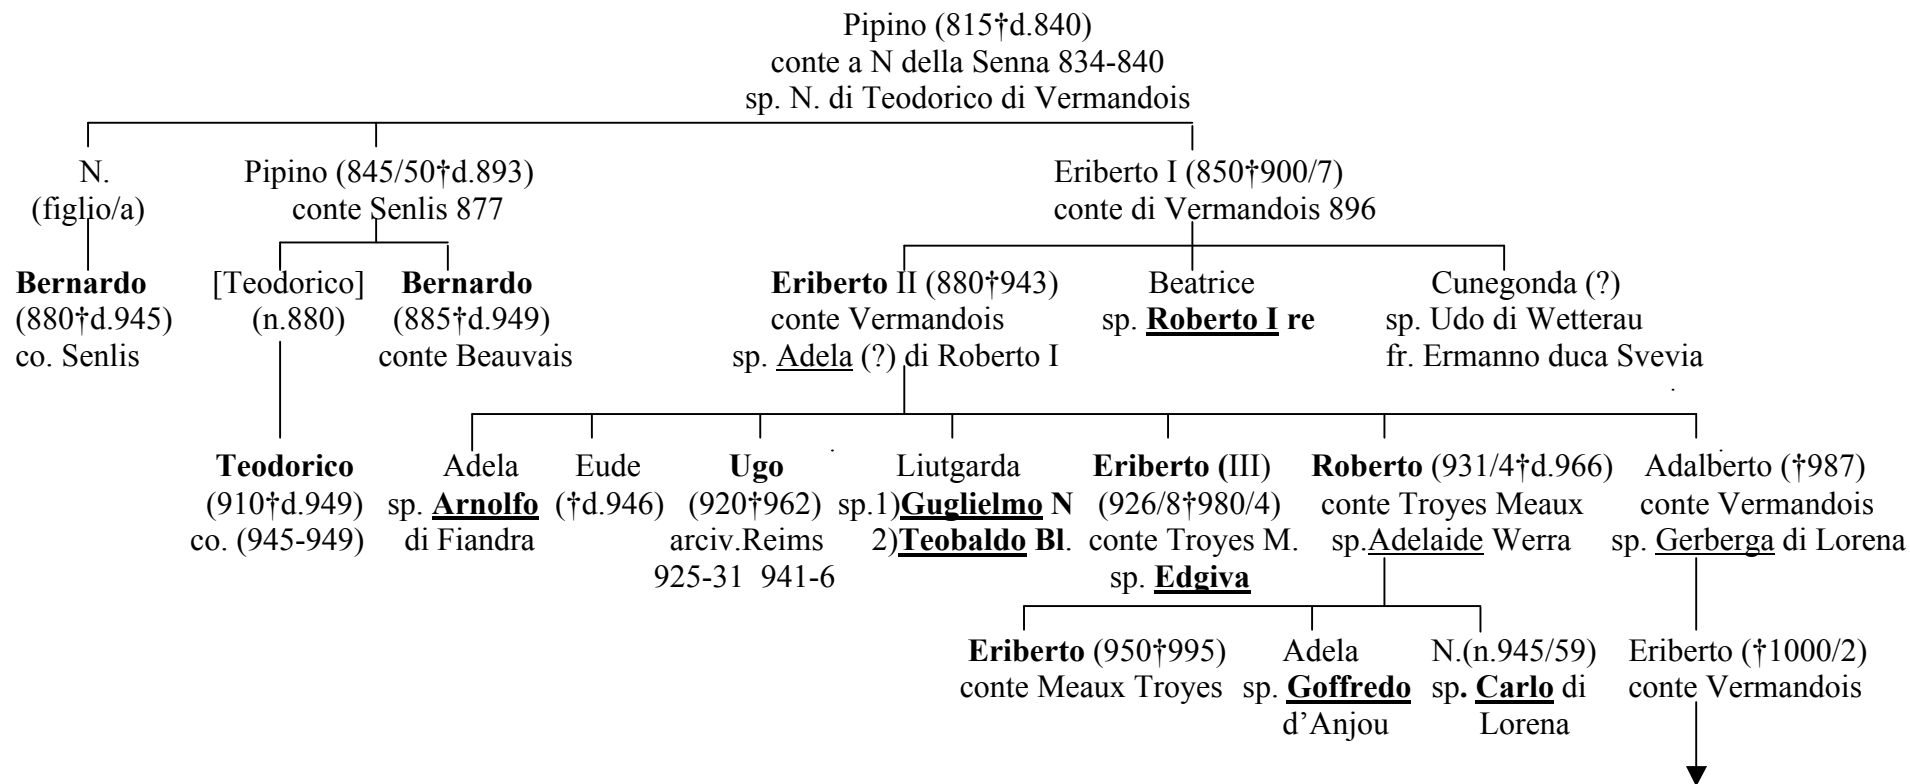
Pipino (815†d.840)
conte a N della Senna 834-840
sp. N. di Teodorico di Vermandois

N.
(figlio/a)

Bernardo
(880†d.945)
co. Senlis

Pipino (845/50†d.893)
conte Senlis 877

[Teodorico]
(n.880)

Teodorico
(910†d.949)
co. (945-949)

Bernardo
(885†d.949)
conte Beauvais

Eriberto I (850†900/7)
conte di Vermandois 896

Eriberto II (880†943)
conte Vermandois
sp. Adela (?) di Roberto I

Beatrice
sp. Roberto I re

Cunegonda (?)
sp. Udo di Wetterau
fr. Ermanno duca Svevia

Adela
sp. Arnolfo
di Fiandra

Eude
(†d.946)

Ugo
(920†962)
arciv.Reims
925-31 941-6

Liutgarda
sp.1)Guglielmo N
2)Teobaldo Bl.

Eriberto (III)
(926/8†980/4)
conte Troyes M.
sp. Edgiva

Roberto (931/4†d.966)
conte Troyes Meaux
sp.Adelaide Werra

Adalberto (†987)
conte Vermandois
sp. Gerberga di Lorena

Eriberto (950†995)
conte Meaux Troyes

Adela
sp. Goffredo
d'Anjou

N.(n.945/59)
sp. Carlo di
Lorena

Eriberto (†1000/2)
conte Vermandois